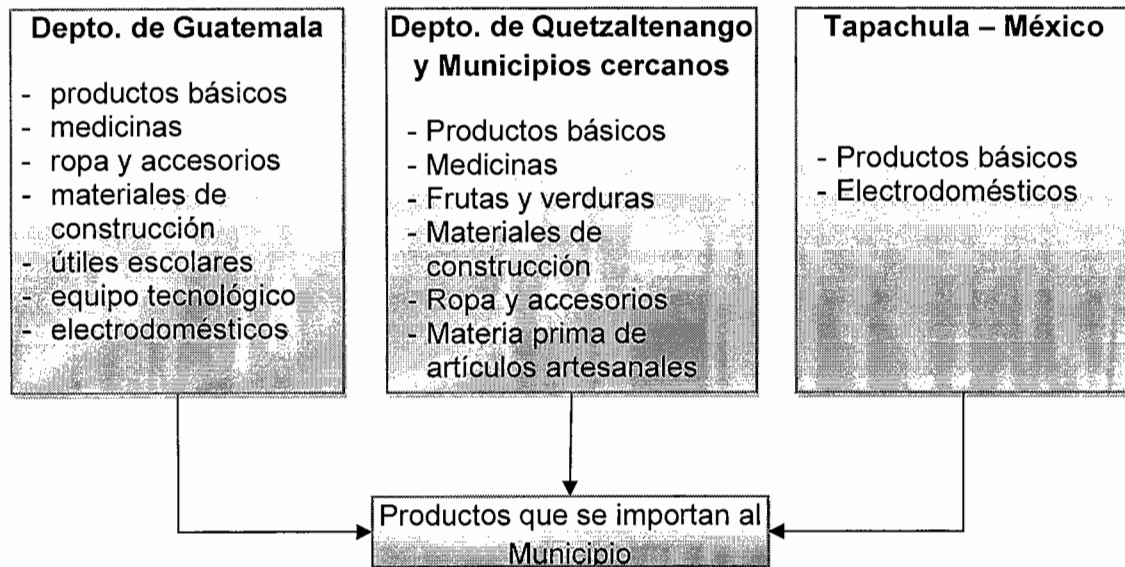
Depto. de Guatemala

- productos básicos
- medicinas
- ropa y accesorios
- materiales de construcción
- útiles escolares
- equipo tecnológico
- electrodomésticos

Depto. de Quetzaltenango y Municipios cercanos

- Productos básicos
- Medicinas
- Frutas y verduras
- Materiales de construcción
- Ropa y accesorios
- Materia prima de artículos artesanales

Tapachula – México

- Productos básicos
- Electrodomésticos

Productos que se importan al Municipio